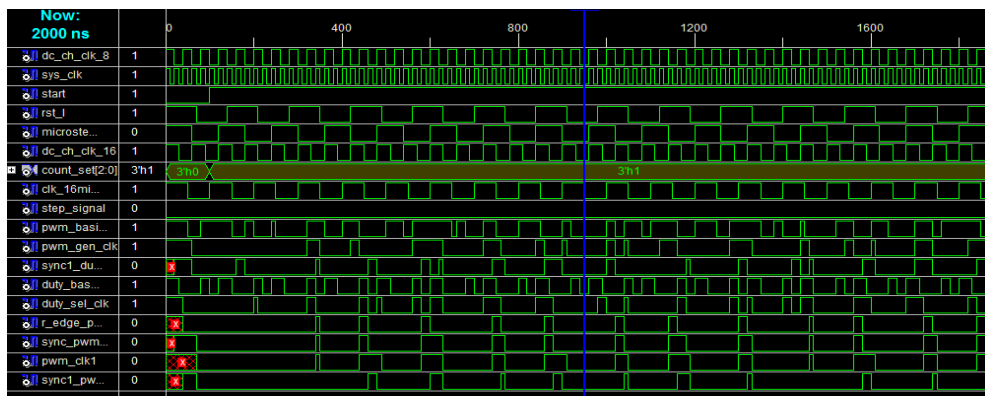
Now:
2000 ns

0
400
800
1200
1600

| | |
|---|---|
| dc_ch_clk_8 | 1 |
| sys_clk | 1 |
| start | 1 |
| rst_l | 1 |
| microste... | 0 |
| dc_ch_clk_16 | 1 |
| count_set[2:0] | 3'h1 |
| clk_16mi... | 1 |
| step_signal | 0 |
| pwm_basi... | 1 |
| pwm_gen_clk | 1 |
| sync1_du... | 0 |
| duty_bas... | 1 |
| duty_sel_clk | 1 |
| r_edge_p... | 0 |
| sync_pwm... | 0 |
| pwm_clk1 | 0 |
| sync1_pw... | 0 |

3'h0
3'h1
X
X
X
X
X